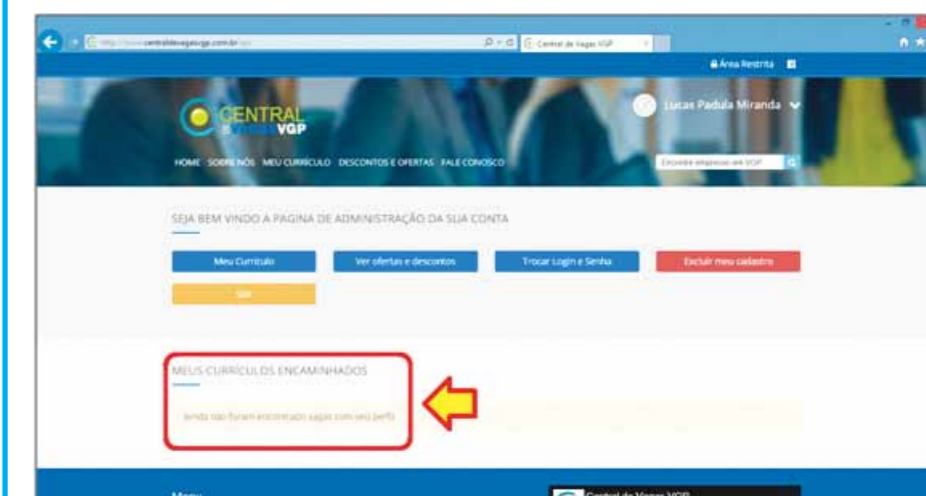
http://www.centraldevagasvgp.com.br/

Central de Vagas VGP

Área Restrita

CENTRAL VAGAS VGP

Lucas Padula Miranda

HOME SOBRE NÓS MEU CURRÍCULO DESCONTOS E OFERTAS FALE CONOSCO

Encontre empresas em VGP

SEJA BEM VINDO A PAGINA DE ADMINISTRAÇÃO DA SUA CONTA

Meu Currículo

Ver ofertas e descontos

Trocar Login e Senha

Excluir meu cadastro

Sair

MEUS CURRÍCULOS ENCAMINHADOS

Ainda não foram encontradas vagas com seu perfil

Menu

Central de Vagas VGP